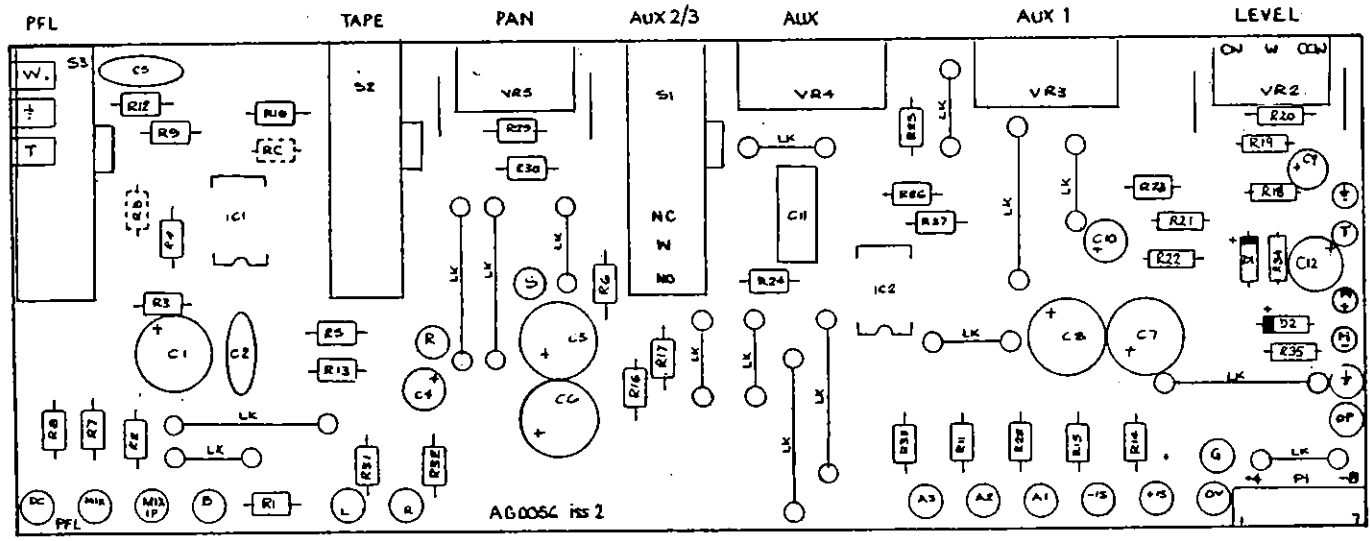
PFL TAPE PAN AUX 2/3 AUX AUX 1 LEVEL

W. ÷ T S3 C5 R12 R9 R10 RC R8 R4 IC1 R3 C1 C2

S2 R5 R13 R31 R32

VR5 R29 R30 LK LK LK S R C4 C5 C6 RG

S1 NC W NO R17 R16 LK

VR4 LK C11 R24 LK LK LK

R25 LK R26 R27 IC2 LK C8 C7 R33 R11 R28 R15 R14

VR3 LK LK C10 R23 R21 R22

CW W CCW VR2 R20 R19 C9 R18 D1 R34 C12 D2 R35 LK G LK P1 +4 -8

R8 R7 R6 LK LK R1

DC MIX MIX I/P B L R PFL AG0056 iss 2 A3 A2 A1 -15 +15 0V OP